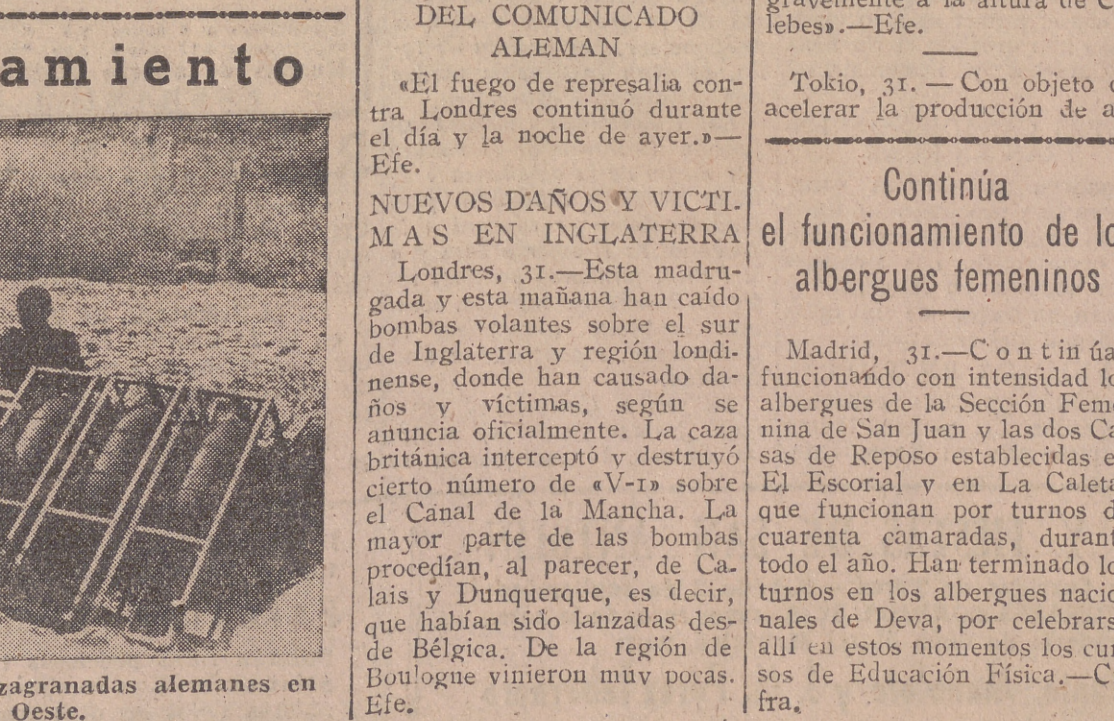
amiento

zagranadas alemanes en Oeste.

DEL COMUNICADO ALEMAN

«El fuego de represalia contra Londres continuó durante el día y la noche de ayer.»—Efe.

NUEVOS DAÑOS Y VICTIMAS EN INGLATERRA

Londres, 31.—Esta madrugada y esta mañana han caído bombas volantes sobre el sur de Inglaterra y región londinense, donde han causado daños y víctimas, según se anuncia oficialmente. La caza británica interceptó y destruyó cierto número de «V-1» sobre el Canal de la Mancha. La mayor parte de las bombas procedían, al parecer, de Calais y Dunquerque, es decir, que habían sido lanzadas desde Bélgica. De la región de Boulogne vinieron muy pocas. Efe.

gravemente a la altura de C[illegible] lebes».—Efe.

Tokio, 31. — Con objeto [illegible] acelerar la producción de a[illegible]

Continúa el funcionamiento de lo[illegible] albergues femeninos

Madrid, 31.—Continúa funcionando con intensidad lo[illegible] albergues de la Sección Feme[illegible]nina de San Juan y las dos Ca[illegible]sas de Reposo establecidas e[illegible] El Escorial y en La Caleta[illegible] que funcionan por turnos d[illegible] cuarenta camaradas, durant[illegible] todo el año. Han terminado lo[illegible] turnos en los albergues nacio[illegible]nales de Deva, por celebrars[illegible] allí en estos momentos los cur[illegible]sos de Educación Física.—Cifra.